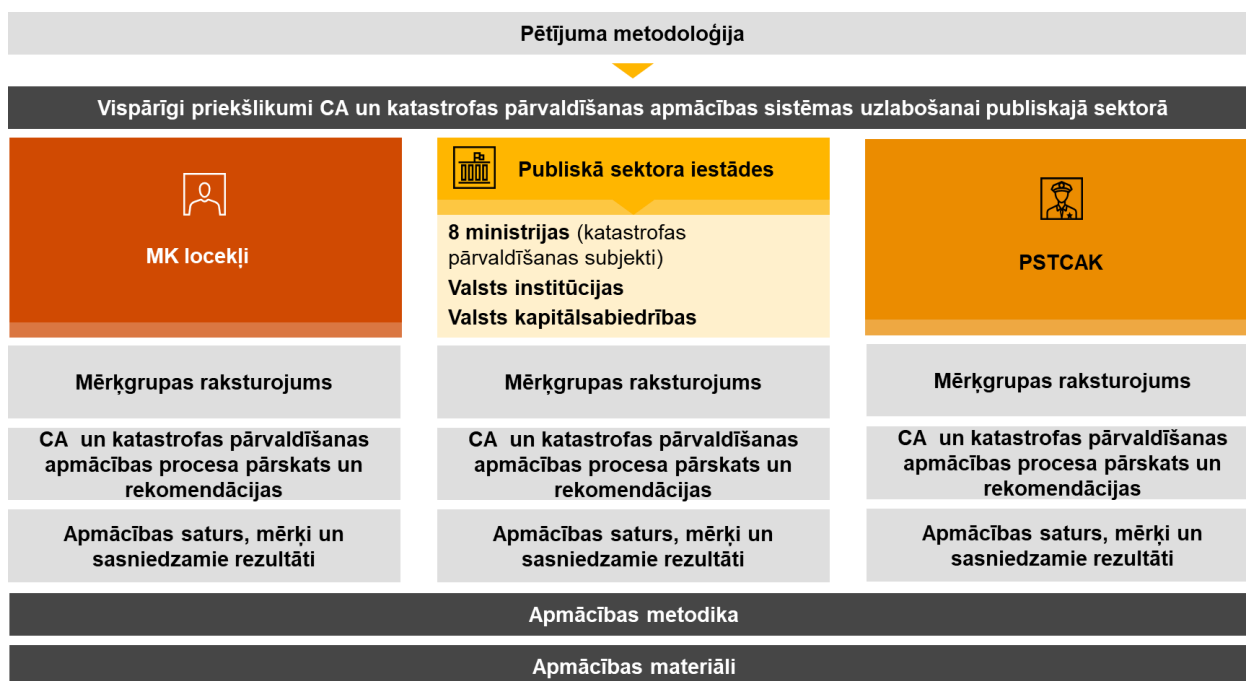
Pētījuma metodoloģija

Vispārīgi priekšlikumi CA un katastrofas pārvaldīšanas apmācības sistēmas uzlabošanai publiskajā sektorā

MK locekļi

Mērķgrupas raksturojums

CA un katastrofas pārvaldīšanas apmācības procesa pārskats un rekomendācijas

Apmācības saturs, mērķi un sasniedzamie rezultāti

Publiskā sektora iestādes

8 ministrijas (katastrofas pārvaldīšanas subjekti)
Valsts institūcijas
Valsts kapitālsabiedrības

Mērķgrupas raksturojums

CA un katastrofas pārvaldīšanas apmācības procesa pārskats un rekomendācijas

Apmācības saturs, mērķi un sasniedzamie rezultāti

PSTCAK

Mērķgrupas raksturojums

CA un katastrofas pārvaldīšanas apmācības procesa pārskats un rekomendācijas

Apmācības saturs, mērķi un sasniedzamie rezultāti

Apmācības metodika

Apmācības materiāli